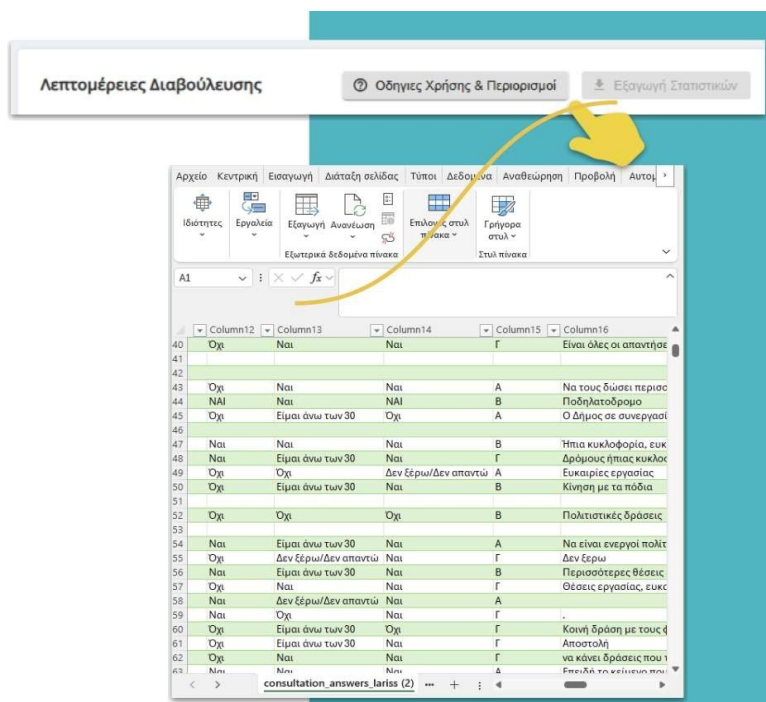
Λεπτομέρειες Διαβούλευσης

Οδηγιες Χρήσης & Περιορισμοί

Εξαγωγή Στατιστικών

Αρχείο Κεντρική Εισαγωγή Διάταξη σελίδας Τύποι Δεδομένα Αναθεώρηση Προβολή Αυτομ

Ιδιότητες Εργαλεία Εξαγωγή Ανανέωση Επιλογές στυλ πίνακα Γρήγορα στυλ

Εξωτερικά δεδομένα πίνακα Στυλ πίνακα

A1 $f_x$

| | Column12 | Column13 | Column14 | Column15 | Column16 |
|---|---|---|---|---|---|
| 40 | Όχι | Ναι | Ναι | Γ | Είναι όλες οι απαντήσε |
| 41 | | | | | |
| 42 | | | | | |
| 43 | Όχι | Ναι | Ναι | Α | Να τους δώσει περισσ |
| 44 | ΝΑΙ | Ναι | ΝΑΙ | Β | Ποδηλατοδρομο |
| 45 | Όχι | Είμαι άνω των 30 | Όχι | Α | Ο Δήμος σε συνεργασί |
| 46 | | | | | |
| 47 | Ναι | Ναι | Ναι | Β | Ήπια κυκλοφορία, ευκ |
| 48 | Ναι | Είμαι άνω των 30 | Ναι | Γ | Δρόμους ήπιας κυκλοφ |
| 49 | Όχι | Όχι | Δεν ξέρω/Δεν απαντώ | Α | Ευκαιρίες εργασίας |
| 50 | Όχι | Είμαι άνω των 30 | Ναι | Β | Κίνηση με τα πόδια |
| 51 | | | | | |
| 52 | Όχι | Όχι | Όχι | Β | Πολιτιστικές δράσεις |
| 53 | | | | | |
| 54 | Ναι | Είμαι άνω των 30 | Ναι | Α | Να είναι ενεργοί πολίτ |
| 55 | Όχι | Δεν ξέρω/Δεν απαντώ | Ναι | Γ | Δεν ξερω |
| 56 | Ναι | Είμαι άνω των 30 | Ναι | Β | Περισσότερες θέσεις |
| 57 | Όχι | Ναι | Ναι | Γ | Θέσεις εργασίας, ευκα |
| 58 | Ναι | Δεν ξέρω/Δεν απαντώ | Ναι | Α | |
| 59 | Ναι | Όχι | Ναι | Γ | . |
| 60 | Όχι | Είμαι άνω των 30 | Όχι | Γ | Κοινή δράση με τους ф |
| 61 | Όχι | Είμαι άνω των 30 | Ναι | Γ | Αποστολή |
| 62 | Όχι | Ναι | Ναι | Γ | να κάνει δράσεις που |
| 63 | Ναι | Ναι | Ναι | Α | Επειδή το κείμενο που |

consultation_answers_lariss (2) ... +